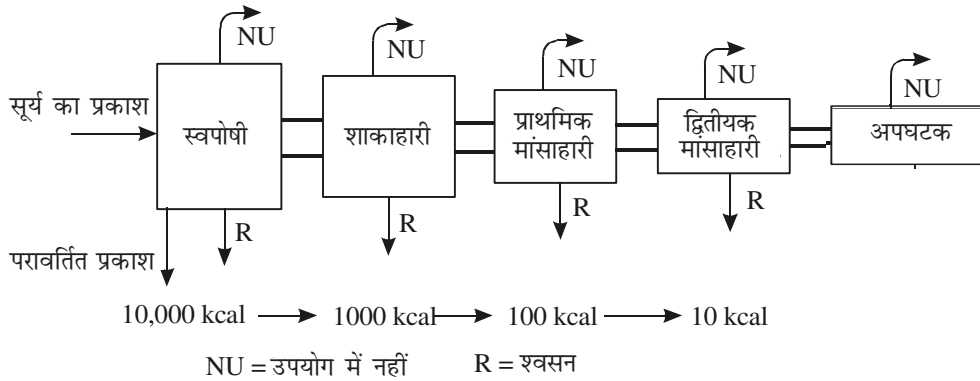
NU NU NU NU NU

सूर्य का प्रकाश

स्वपोषी

शाकाहारी

प्राथमिक मांसाहारी

द्वितीयक मांसाहारी

अपघटक

R R R R

परावर्तित प्रकाश

10,000 kcal → 1000 kcal → 100 kcal → 10 kcal

NU = उपयोग में नहीं R = श्वसन